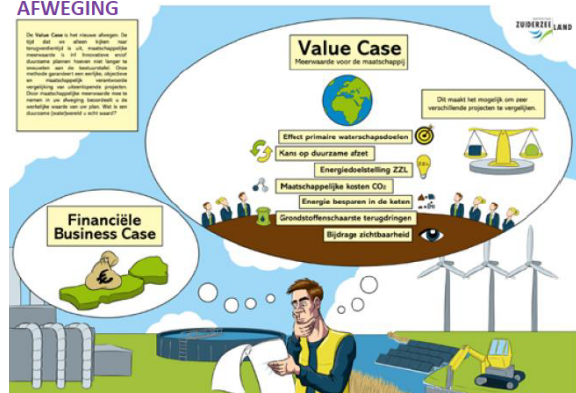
AFWEGING

De Value Case is het nieuwe afwegen. De tijd dat we alleen kijken naar terugverdientijd is uit, maatschappelijke meerwaarde is in! Innovatieve en/of duurzame plannen hoeven niet langer te sneuvelen aan de keukentafel. Onze methode garandeert een eerlijke, objectieve en maatschappelijk verantwoorde vergelijking van uiteenlopende projecten. Door maatschappelijke meerwaarde mee te nemen in uw afweging beoordeelt u de werkelijke waarde van uw plan. Wat is een duurzame (waterschaps)wereld u écht waard?

ZUIDERZEELAND

Value Case
Meerwaarde voor de maatschappij

Dit maakt het mogelijk om zeer verschillende projecten te vergelijken.

Effect primaire waterschapsdoelen
Kans op duurzame afzet
Energiedoelstelling ZZL
Maatschappelijke kosten $CO_2$
Energie besparen in de keten
Grondstoffenschaarste terugdringen
Bijdrage zichtbaarheid

Financiële Business Case

€